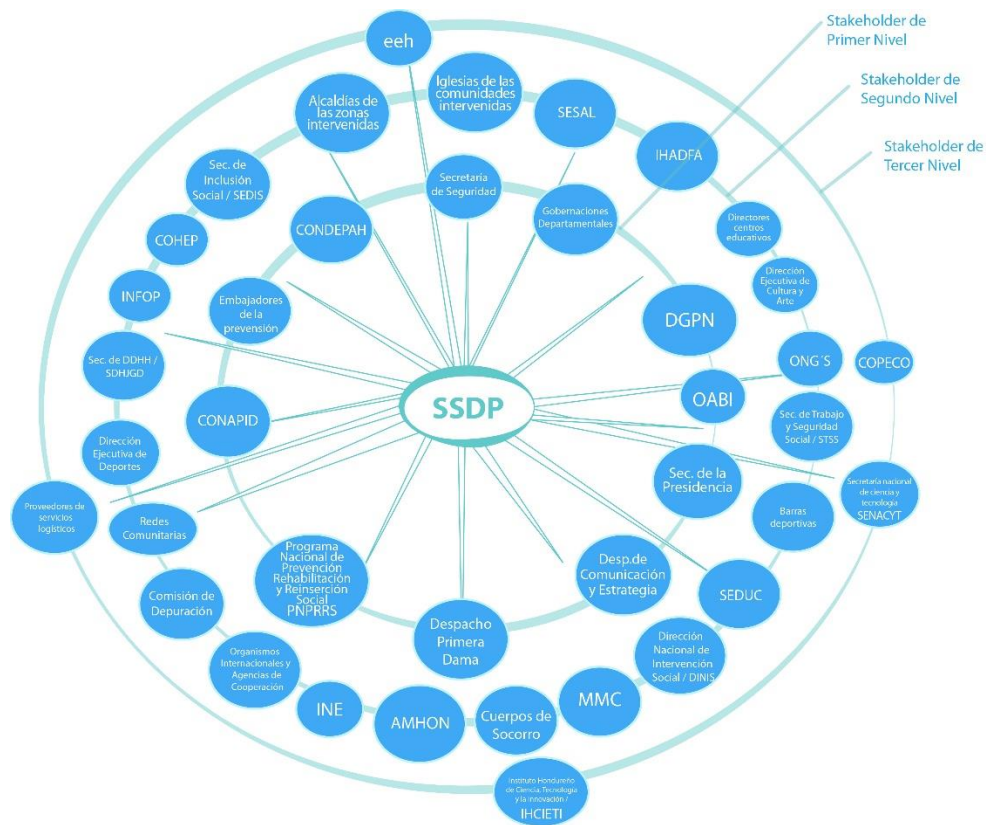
Stakeholder de Primer Nivel

Stakeholder de Segundo Nivel

Stakeholder de Tercer Nivel

eeh

Iglesias de las comunidades intervenidas

SESAL

Alcaldías de las zonas intervenidas

IHADFA

Sec. de Inclusión Social / SEDIS

Secretaría de Seguridad

Gobernaciones Departamentales

CONDEPAH

Directores centros educativos

COHEP

Dirección Ejecutiva de Cultura y Arte

INFOP

Embajadores de la prevención

DGPN

COPECO

Sec. de DDHH / SDHJGD

ONG´S

SSDP

OABI

CONAPID

Sec. de Trabajo y Seguridad Social / STSS

Dirección Ejecutiva de Deportes

Sec. de la Presidencia

Secretaría nacional de ciencia y tecnología SENACYT

Proveedores de servicios logísticos

Barras deportivas

Redes Comunitarias

Programa Nacional de Prevención Rehabilitación y Reinserción Social PNPRRS

Desp.de Comunicación y Estrategia

SEDUC

Comisión de Depuración

Despacho Primera Dama

Dirección Nacional de Intervención Social / DINIS

Organismos Internacionales y Agencias de Cooperación

MMC

INE

AMHON

Cuerpos de Socorro

Instituto Hondureño de Ciencia, Tecnología y la Innovación / IHCIETI